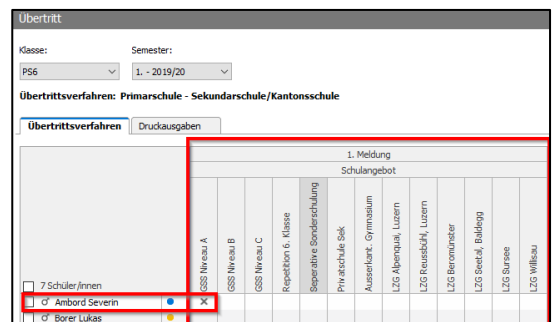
Übertritt

Klasse:
PS6

Semester:
1. - 2019/20

Übertrittsverfahren: Primarschule - Sekundarschule/Kantonsschule

Übertrittsverfahren | Druckausgaben

| | 1. Meldung | | | | | | | | | | | | |
|---|---|---|---|---|---|---|---|---|---|---|---|---|---|
| | Schulangebot | | | | | | | | | | | | |
| 7 Schüler/innen | GSS Niveau A | GSS Niveau B | GSS Niveau C | Repetition 6. Klasse | Separative Sonderschulung | Privatschule Sek | Ausserkant. Gymnasium | LZG Alpenquai, Luzern | LZG Reussbühl, Luzern | LZG Beromünster | LZG Seetal, Baldegg | LZG Sursee | LZG Willisau |
| ♂ Ambord Severin | × | | | | | | | | | | | | |
| ♂ Borer Lukas | | | | | | | | | | | | | |